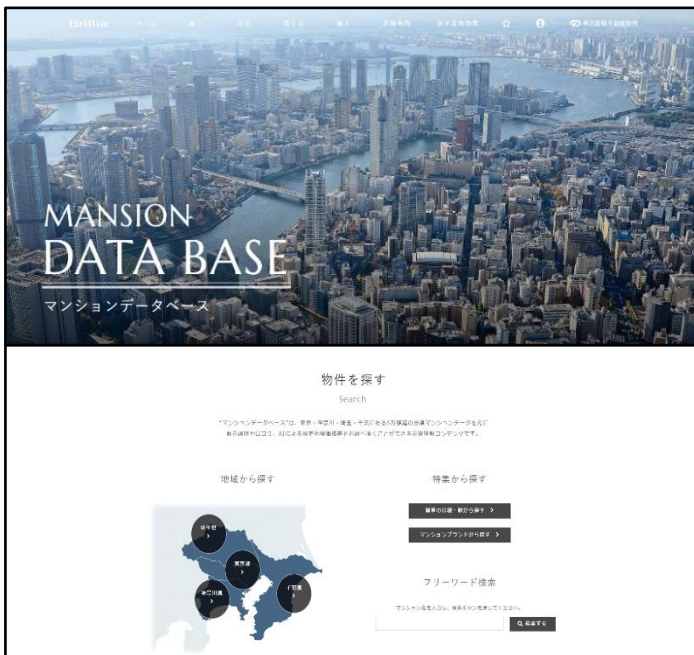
Brillia

MANSION
DATA BASE
マンションデータベース

物件を探す
Search

"マンションデータベース"は、東京・神奈川・埼玉・千葉にある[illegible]のマンションデータを元に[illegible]

地域から探す

特集から探す

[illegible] >

マンションブランドから探す >

フリーワード検索

マンション名を入力し、検索ボタンを押してください。

Q 検索する

埼玉県
>

東京都
>

神奈川県
>

千葉県
>